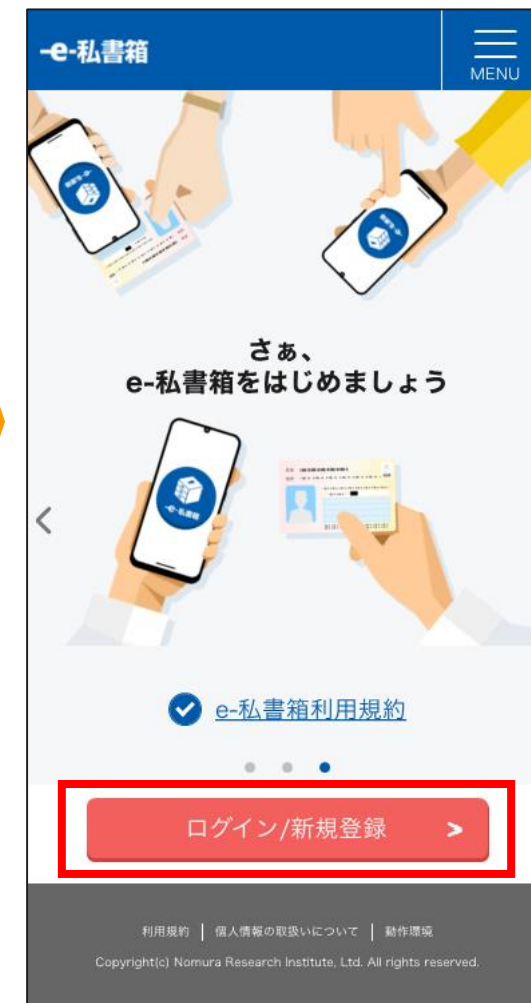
-e-私書箱

MENU

さぁ、
e-私書箱をはじめましょう

e-私書箱利用規約

ログイン/新規登録 >

利用規約 | 個人情報の取扱いについて | 動作環境

Copyright(c) Nomura Research Institute, Ltd. All rights reserved.